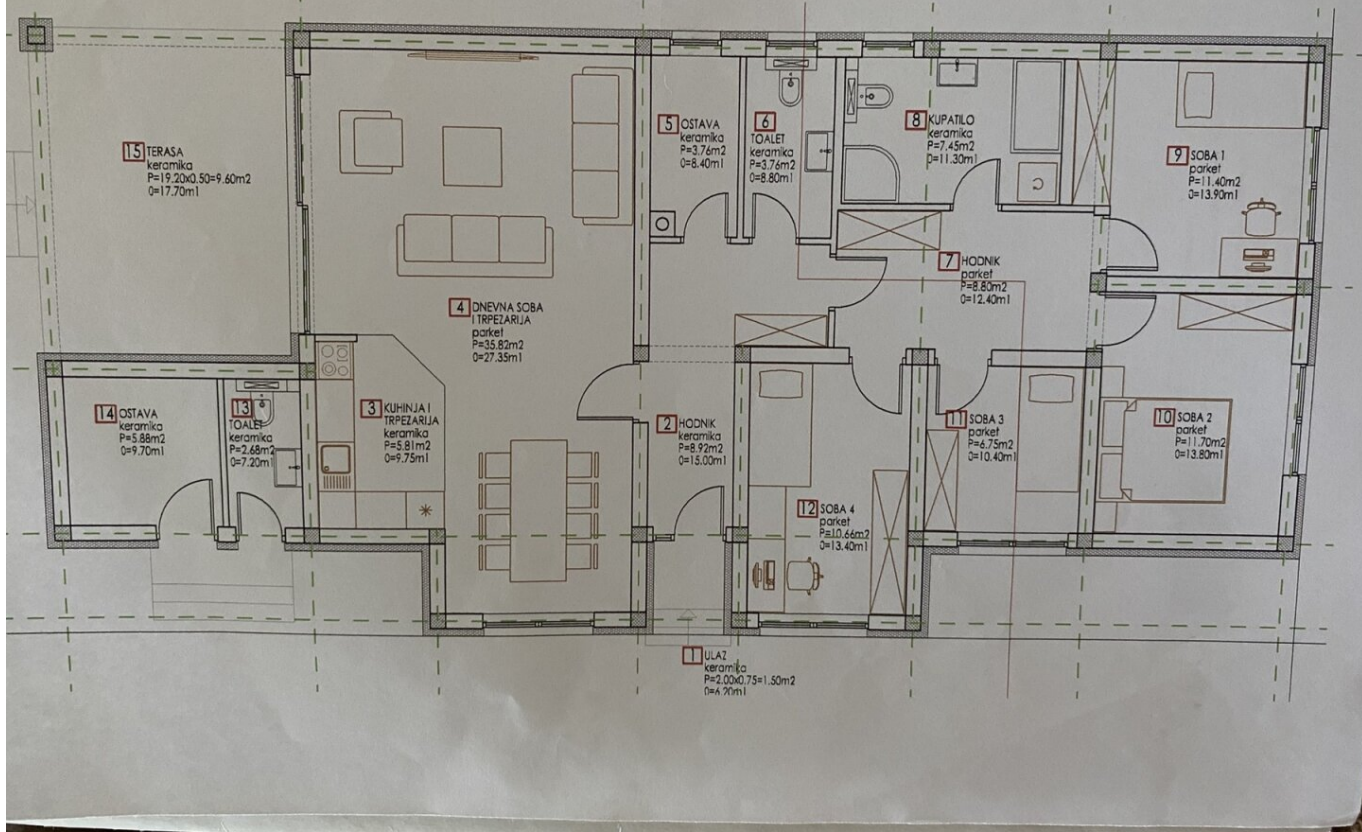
15 TERASA
keramika
P=19.20x0.50=9.60m2
O=17.70m1

5 OSTAVA
keramika
P=3.76m2
O=8.40m1

6 TOALET
keramika
P=3.76m2
O=8.80m1

8 KUPATILO
keramika
P=7.45m2
O=11.30m1

9 SOBA 1
parket
P=11.40m2
O=13.90m1

7 HODNIK
parket
P=8.80m2
O=12.40m1

4 DNEVNA SOBA I TRPEZARIJA
parket
P=35.82m2
O=27.35m1

14 OSTAVA
keramika
P=5.88m2
O=9.70m1

13 TOALET
keramika
P=2.68m2
O=7.20m1

3 KUHINJA I TRPEZARIJA
keramika
P=5.81m2
O=9.75m1

2 HODNIK
keramika
P=8.92m2
O=15.00m1

11 SOBA 3
parket
P=6.75m2
O=10.40m1

10 SOBA 2
parket
P=11.70m2
O=13.80m1

12 SOBA 4
parket
P=10.66m2
O=13.40m1

1 ULAZ
keramika
P=2.00x0.75=1.50m2
O=6.20m1